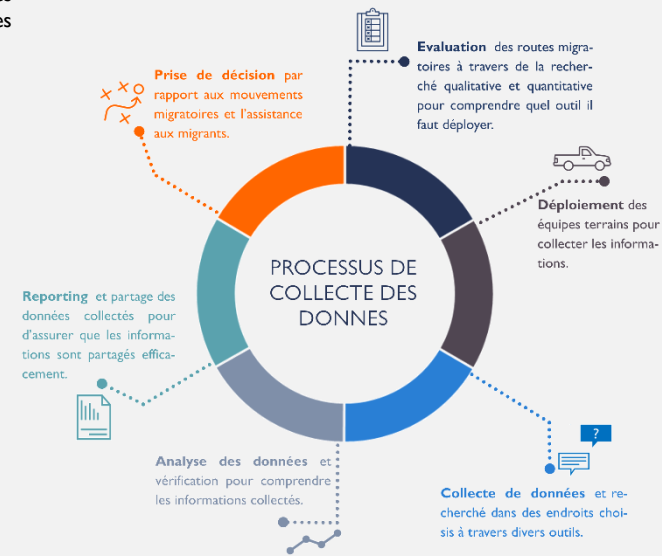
es

Prise de décision par rapport aux mouvements migratoires et l'assistance aux migrants.

Evaluation des routes migratoires à travers de la recherché qualitative et quantitative pour comprendre quel outil il faut déployer.

Déploiement des équipes terrains pour collecter les informations.

PROCESSUS DE COLLECTE DES DONNES

Reporting et partage des données collectés pour d'assurer que les informations sont partagés efficacement.

Analyse des données et vérification pour comprendre les informations collectés.

Collecte de données et recherché dans des endroits choisis à travers divers outils.

?